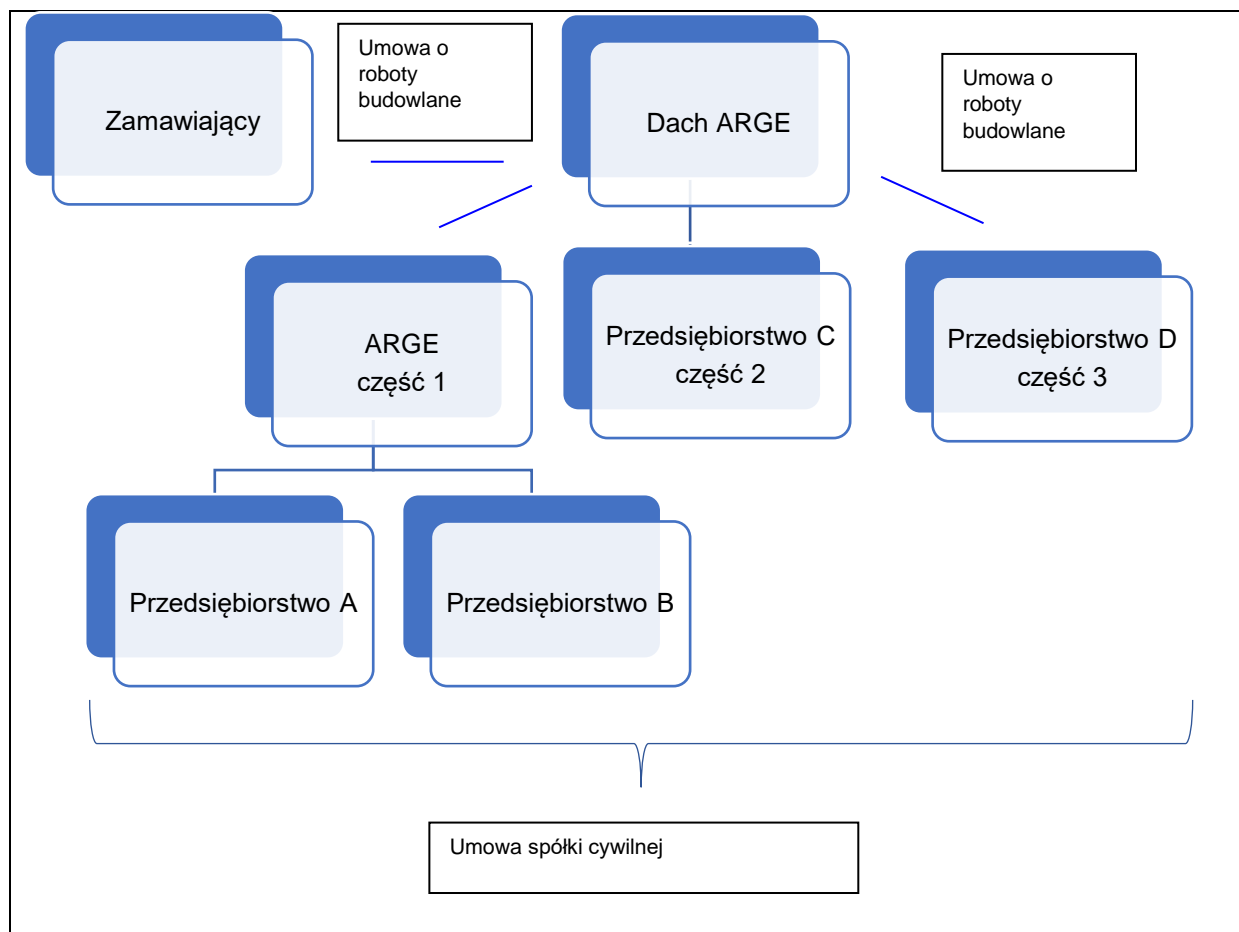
Zamawiający

Umowa o roboty budowlane

Dach ARGE

Umowa o roboty budowlane

ARGE
część 1

Przedsiębiorstwo C
część 2

Przedsiębiorstwo D
część 3

Przedsiębiorstwo A

Przedsiębiorstwo B

Umowa spółki cywilnej